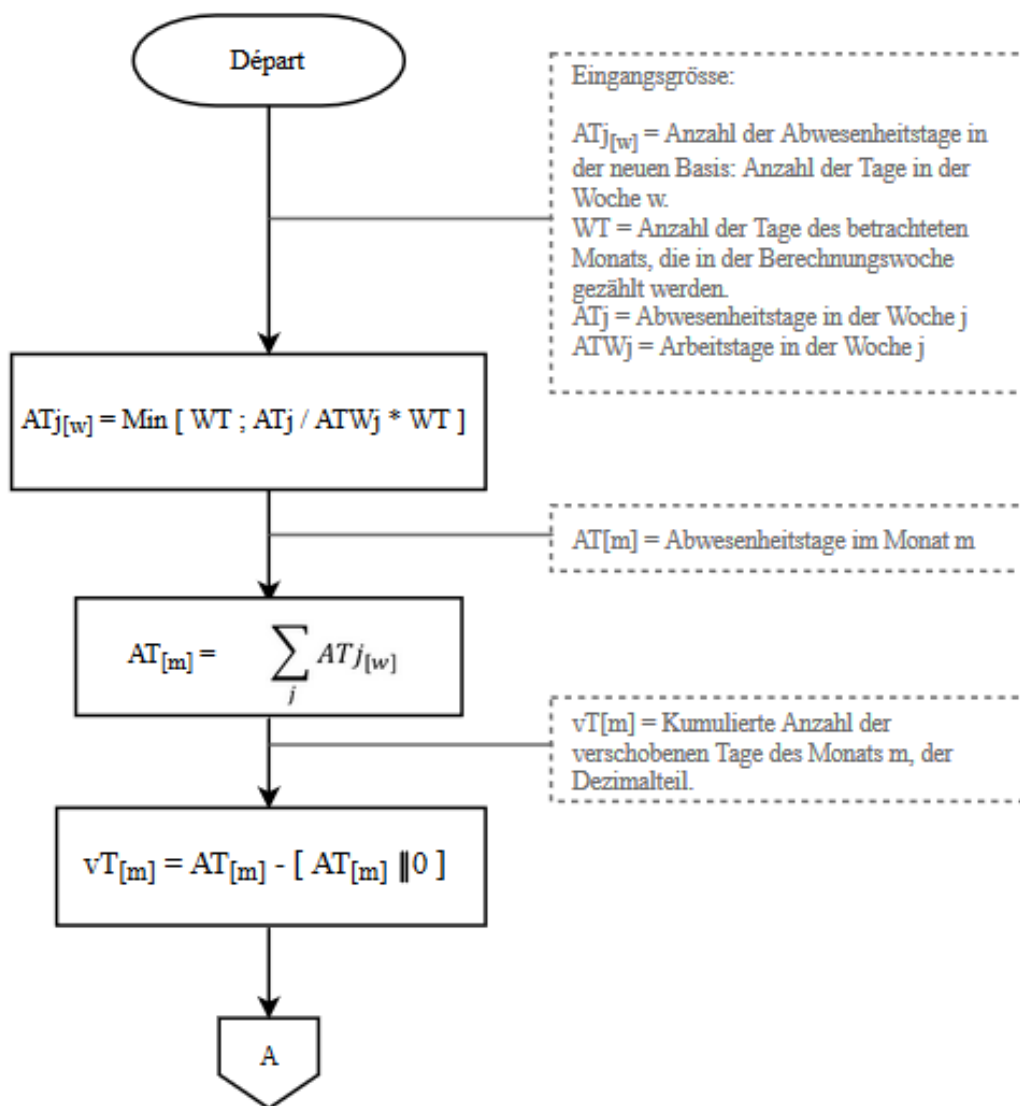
Départ

Eingangsgrösse:

$ATj_{[w]}$ = Anzahl der Abwesenheitstage in der neuen Basis: Anzahl der Tage in der Woche w.
WT = Anzahl der Tage des betrachteten Monats, die in der Berechnungswoche gezählt werden.
ATj = Abwesenheitstage in der Woche j
ATWj = Arbeitstage in der Woche j

$ATj_{[w]}$ = Min [ WT ; ATj / ATWj * WT ]

AT[m] = Abwesenheitstage im Monat m

$AT_{[m]} = \sum_{j} ATj_{[w]}$

vT[m] = Kumulierte Anzahl der verschobenen Tage des Monats m, der Dezimalteil.

$vT_{[m]} = AT_{[m]}$ - [ $AT_{[m]}$ ‖0 ]

A